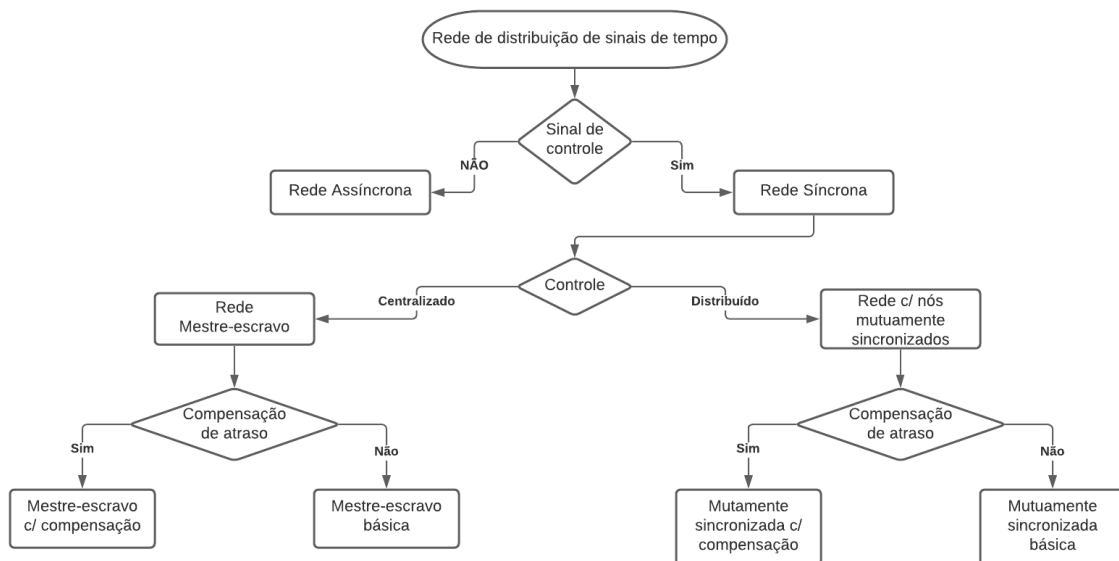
Rede de distribuição de sinais de tempo

Sinal de controle

NÃO

Sim

Rede Assíncrona

Rede Síncrona

Controle

Centralizado

Distribuído

Rede Mestre-escravo

Rede c/ nós mutuamente sincronizados

Compensação de atraso

Sim

Não

Mestre-escravo c/ compensação

Mestre-escravo básica

Compensação de atraso

Sim

Não

Mutamente sincronizada c/ compensação

Mutuamente sincronizada básica